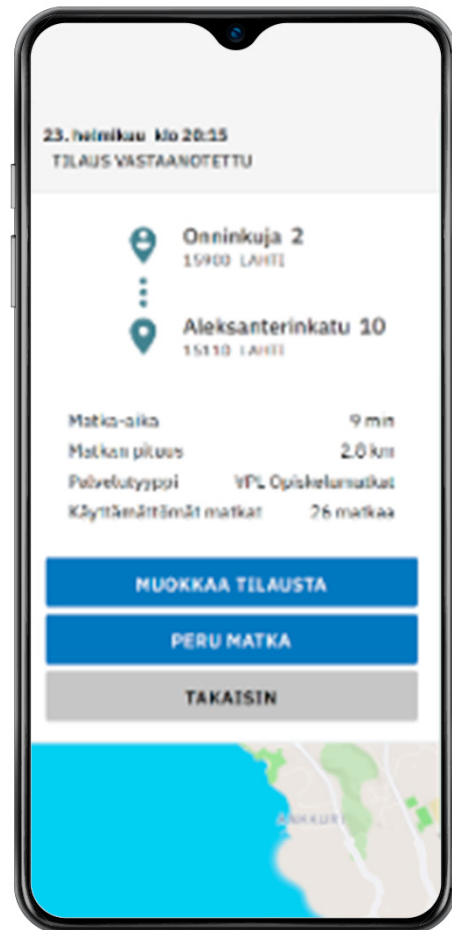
23. helmikuu klo 20:15
TILAUS VASTAANOTETTU

Onninkuja 2
15900 LAHTI

Aleksanterinkatu 10
15110 LAHTI

| | |
|---|---|
| Matka-aika | 9 min |
| Matkan pituus | 2.0 km |
| Palvelutyyppi | VPL Opiskelumatkat |
| Käyttämättömät matkat | 26 matkaa |

MUOKKAA TILAUSTA

PERU MATKA

TAKAISIN

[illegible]